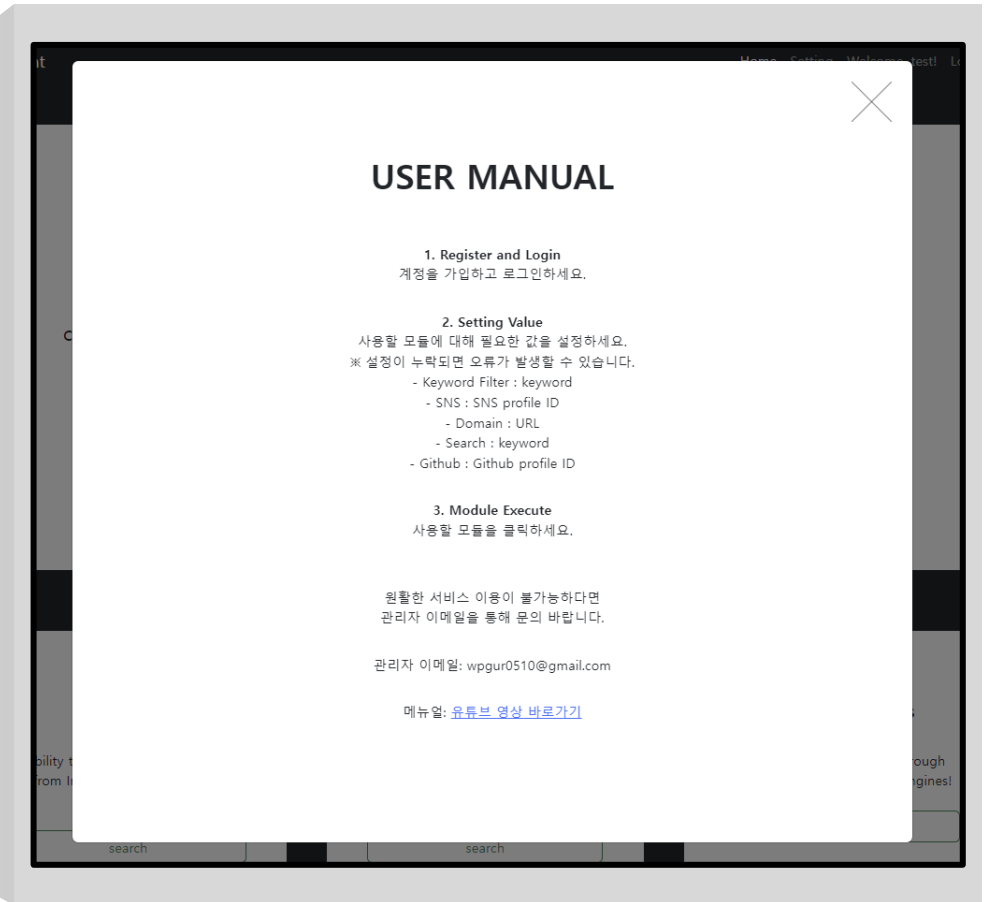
nt

Home Setting Welcome, test! Lo

USER MANUAL

1. Register and Login
계정을 가입하고 로그인하세요.

2. Setting Value
사용할 모듈에 대해 필요한 값을 설정하세요.
※ 설정이 누락되면 오류가 발생할 수 있습니다.
- Keyword Filter : keyword
- SNS : SNS profile ID
- Domain : URL
- Search : keyword
- Github : Github profile ID

3. Module Execute
사용할 모듈을 클릭하세요.

원활한 서비스 이용이 불가능하다면
관리자 이메일을 통해 문의 바랍니다.

관리자 이메일: wpgur0510@gmail.com

메뉴얼: 유튜브 영상 바로가기

C

bility t
from I

rough
ngines!

search

search